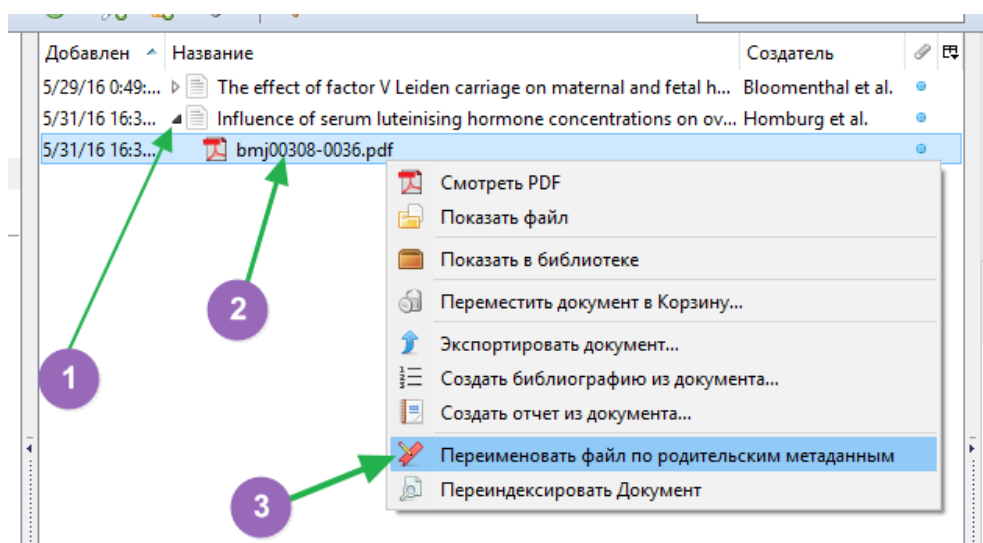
| Добавлен | Название | Создатель |
|---|---|---|
| 5/29/16 0:49:... | The effect of factor V Leiden carriage on maternal and fetal h... | Bloomenthal et al. |
| 5/31/16 16:3... | Influence of serum luteinising hormone concentrations on ov... | Homburg et al. |
| 5/31/16 16:3... | bmj00308-0036.pdf | |

Смотреть PDF
Показать файл
Показать в библиотеке
Переместить документ в Корзину...
Экспортировать документ...
Создать библиографию из документа...
Создать отчет из документа...
Переименовать файл по родительским метаданным
Переиндексировать Документ

1
2
3